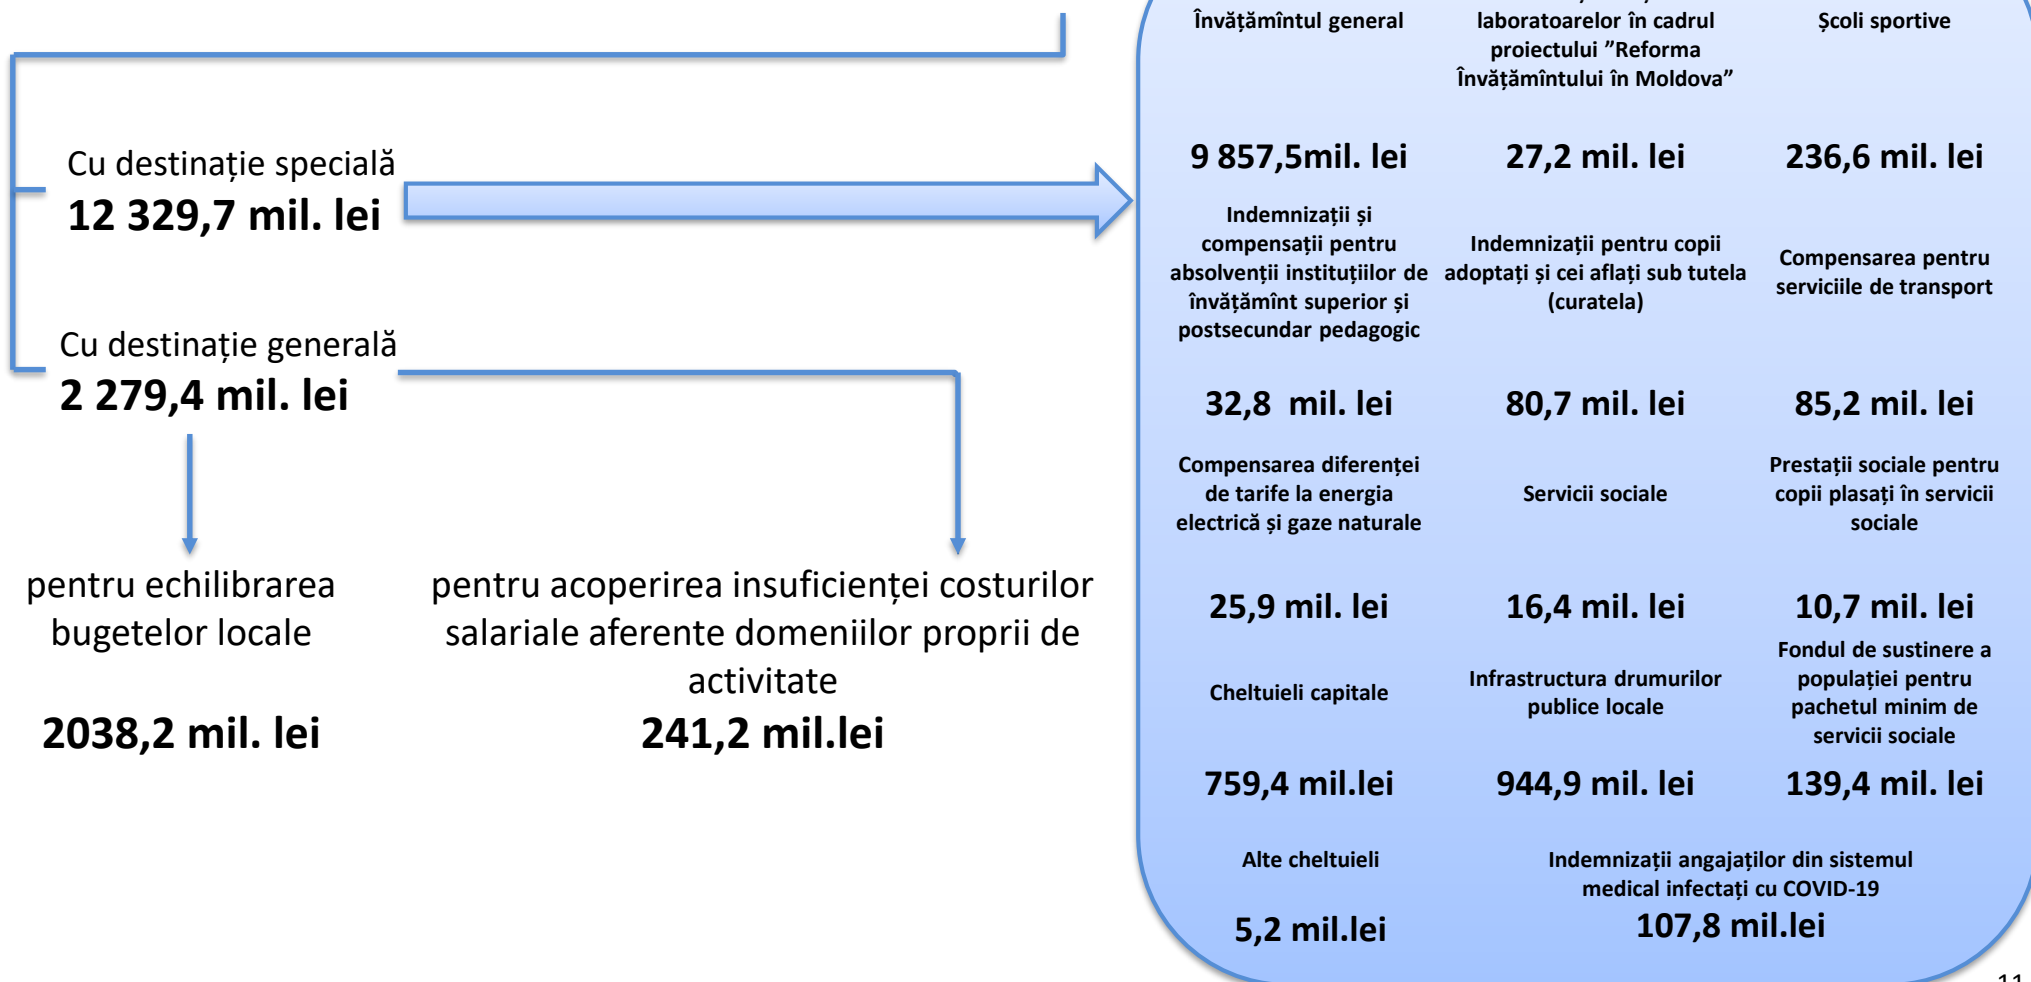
Cu destinație specială
12 329,7 mil. lei

Cu destinație generală
2 279,4 mil. lei

pentru echilibrarea bugetelor locale

2038,2 mil. lei

pentru acoperirea insuficienței costurilor salariale aferente domeniilor proprii de activitate
241,2 mil.lei

Învățămîntul general
9 857,5mil. lei

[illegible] laboratoarelor în cadrul proiectului ”Reforma Învățămîntului în Moldova”
27,2 mil. lei

Școli sportive
236,6 mil. lei

Indemnizații și compensații pentru absolvenții instituțiilor de învățămînt superior și postsecundar pedagogic
32,8 mil. lei

Indemnizații pentru copii adoptați și cei aflați sub tutela (curatela)
80,7 mil. lei

Compensarea pentru serviciile de transport
85,2 mil. lei

Compensarea diferenței de tarife la energia electrică și gaze naturale
25,9 mil. lei

Servicii sociale
16,4 mil. lei

Prestații sociale pentru copii plasați în servicii sociale
10,7 mil. lei

Cheltuieli capitale
759,4 mil.lei

Infrastructura drumurilor publice locale
944,9 mil. lei

Fondul de sustinere a populației pentru pachetul minim de servicii sociale
139,4 mil. lei

Alte cheltuieli
5,2 mil.lei

Indemnizații angajaților din sistemul medical infectați cu COVID-19
107,8 mil.lei

11